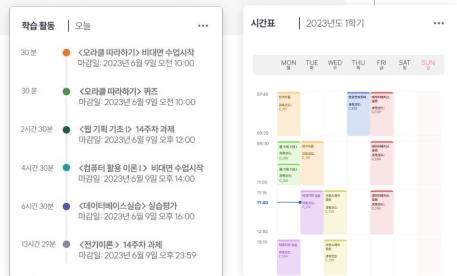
학습 활동 | 오늘 ···

30 분
<오라클 따라하기> 비대면 수업시작
마감일: 2023년 6월 9일 오전 10:00

30 분
<오라클 따라하기> 퀴즈
마감일: 2023년 6월 9일 오전 10:00

2시간 30분
<웹 기획 기초 I> 14주차 과제
마감일: 2023년 6월 9일 오후 12:00

4시간 30분
<컴퓨터 활용 이론 I> 비대면 수업시작
마감일: 2023년 6월 9일 오후 14:00

6시간 30분
<데이터베이스실습> 실습평가
마감일: 2023년 6월 9일 오후 16:00

13시간 29분
<전기이론> 14주차 과제
마감일: 2023년 6월 9일 오후 23:59

시간표 | 2023년도 1학기 ···

MON TUE WED THU FRI SAT SUN

07:45
09:20
11:00
11:20
12:50
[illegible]